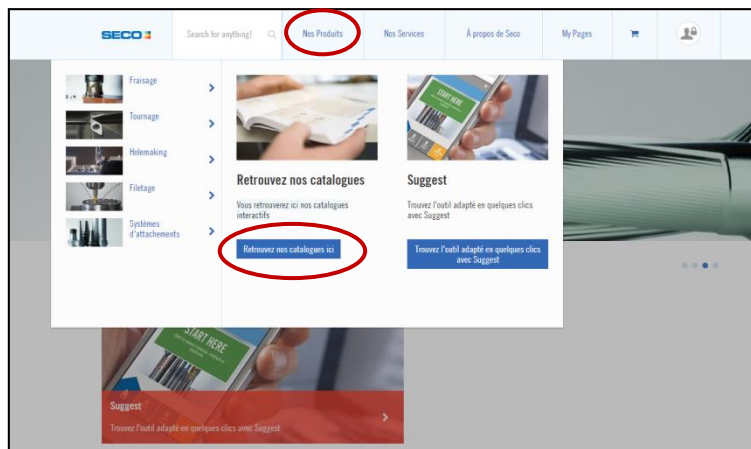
SECO

Search for anything!

Nos Produits

Nos Services

À propos de Seco

My Pages

Fraisage

Tournage

Holemaking

Filetage

Systèmes d'attachements

Retrouvez nos catalogues

Vous retrouverez ici nos catalogues interactifs

Retrouvez nos catalogues ici

START HERE

Suggest

Trouvez l'outil adapté en quelques clics avec Suggest

Trouvez l'outil adapté en quelques clics avec Suggest

START HERE

Suggest

Trouvez l'outil adapté en quelques clics avec Suggest